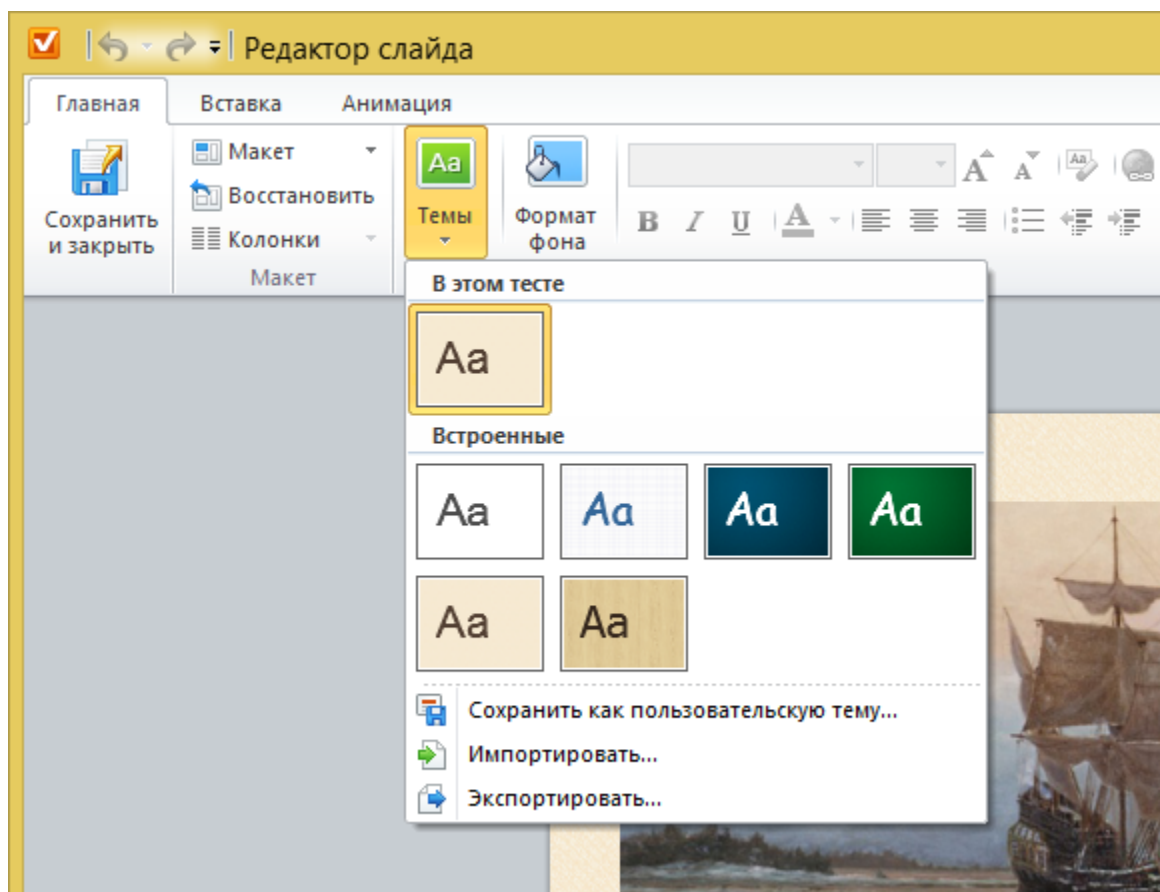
Редактор слайда

Главная
Вставка
Анимация

Сохранить и закрыть
Макет
Восстановить
Колонки
Макет
Aa
Темы
Формат фона
B I U A

В этом тесте
Aa

Встроенные
Aa
Aa
Aa
Aa
Aa
Aa

Сохранить как пользовательскую тему...
Импортировать...
Экспортировать...